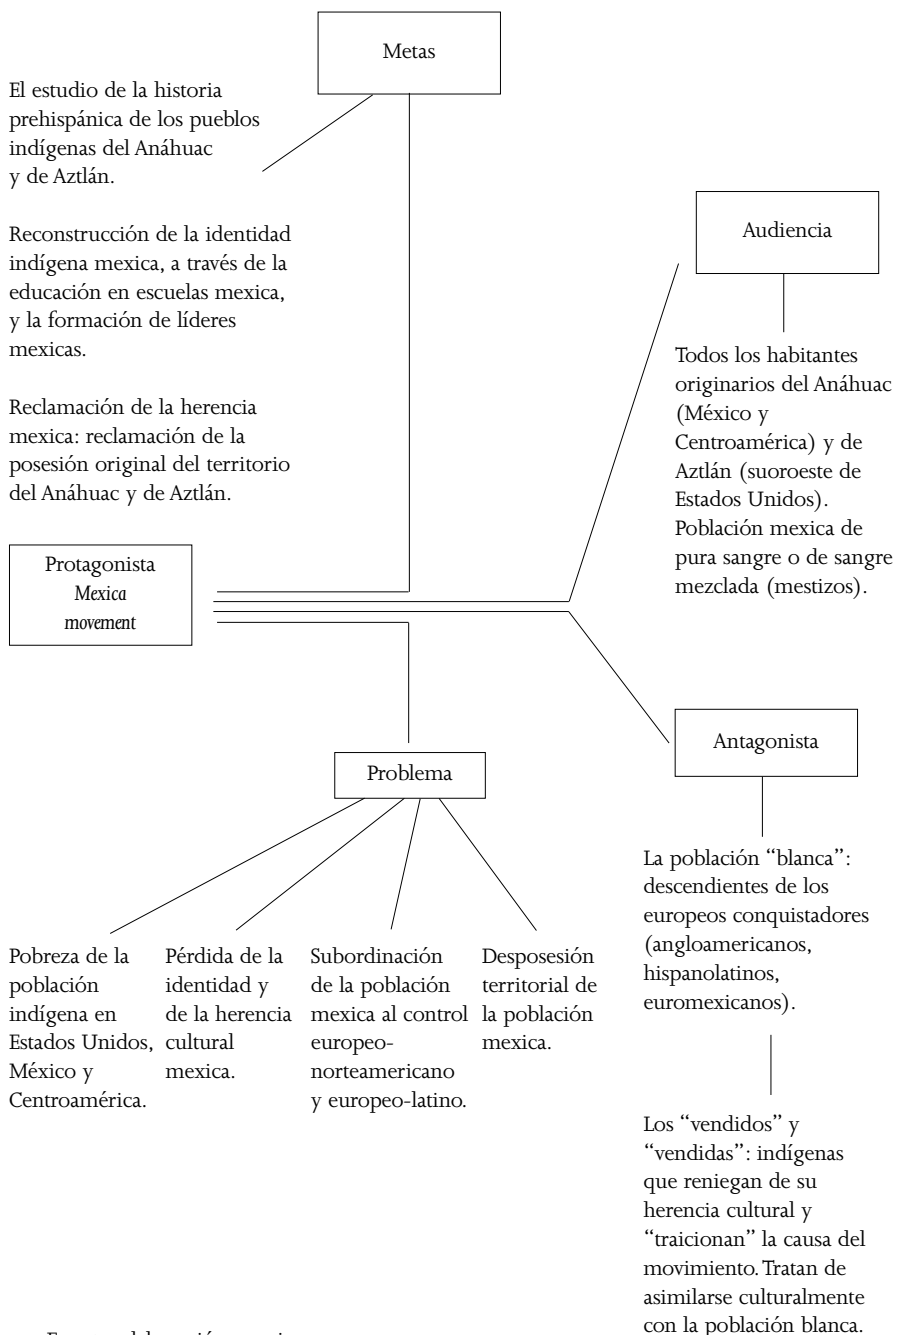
Metas

El estudio de la historia prehispánica de los pueblos indígenas del Anáhuac y de Aztlán.

Reconstrucción de la identidad indígena mexica, a través de la educación en escuelas mexica, y la formación de líderes mexicas.

Reclamación de la herencia mexica: reclamación de la posesión original del territorio del Anáhuac y de Aztlán.

Audiencia

Todos los habitantes originarios del Anáhuac (México y Centroamérica) y de Aztlán (suoroeste de Estados Unidos). Población mexica de pura sangre o de sangre mezclada (mestizos).

Protagonista
*Mexica movement*

Antagonista

La población "blanca": descendientes de los europeos conquistadores (angloamericanos, hispanolatinos, euromexicanos).

Los "vendidos" y "vendidas": indígenas que reniegan de su herencia cultural y "traicionan" la causa del movimiento. Tratan de asimilarse culturalmente con la población blanca.

Problema

Pobreza de la población indígena en Estados Unidos, México y Centroamérica.

Pérdida de la identidad y de la herencia cultural mexica.

Subordinación de la población mexica al control europeo-norteamericano y europeo-latino.

Desposesión territorial de la población mexica.